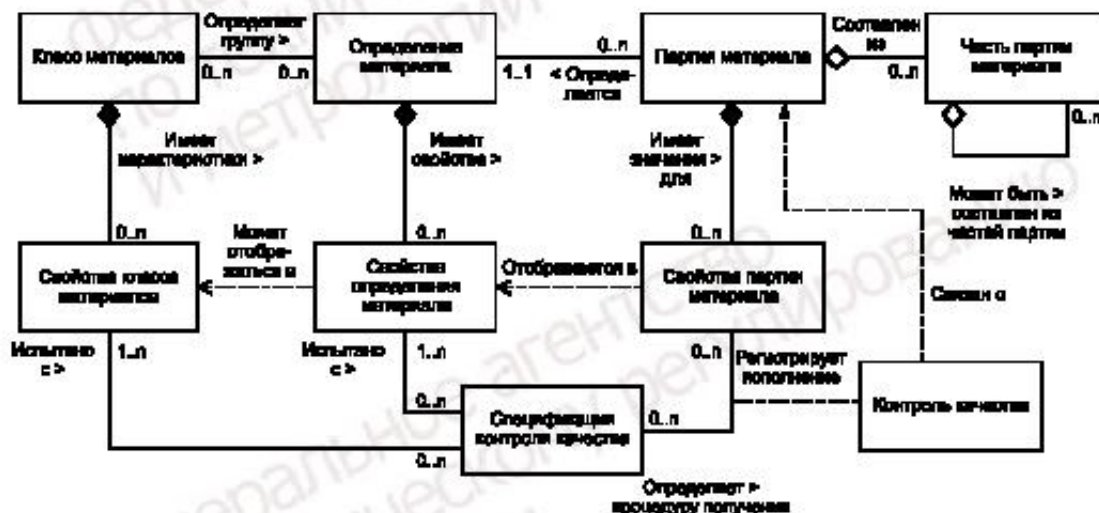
Класс материалов

Определяет группу >

0..n

0..n

Определение материала

1..1

< Определяется

0..n

Партия материала

Составлен из

0..n

Часть партии материала

0..n

Имеет характеристики >

Имеет свойства >

Имеет значения > для

Может быть > составлен из частей партии

0..n

Может отображаться в

0..n

Отображаются в

0..n

Свойства класса материалов

Свойства определения материала

Свойства партии материала

Связан с

Испытано с >

1..n

Испытано с >

1..n

0..n

Регистрирует пополнение

0..n

Спецификация контроля качества

0..n

Контроль качества

0..n

Определяет > процедуру получения